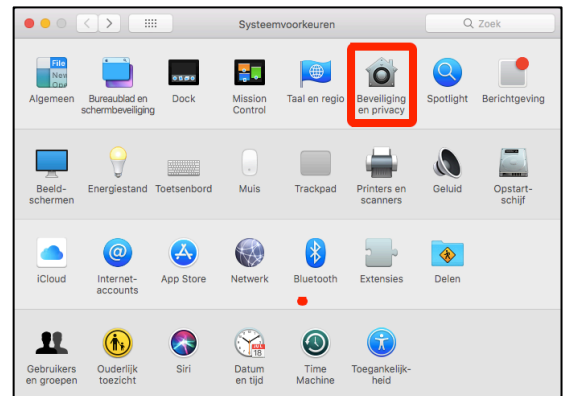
Systeemvoorkeuren

Zoek

File
New
Op

Algemeen

Bureaublad en schermbeveiliging

Dock

Mission Control

Taal en regio

Beveiliging en privacy

Spotlight

Berichtgeving

Beeldschermen

Energiestand

Toetsenbord

Muis

Trackpad

Printers en scanners

Geluid

Opstartschijf

iCloud

Internetaccounts

App Store

Netwerk

Bluetooth

Extensies

Delen

Gebruikers en groepen

Ouderlijk toezicht

Siri

18

Datum en tijd

Time Machine

Toegankelijkheid